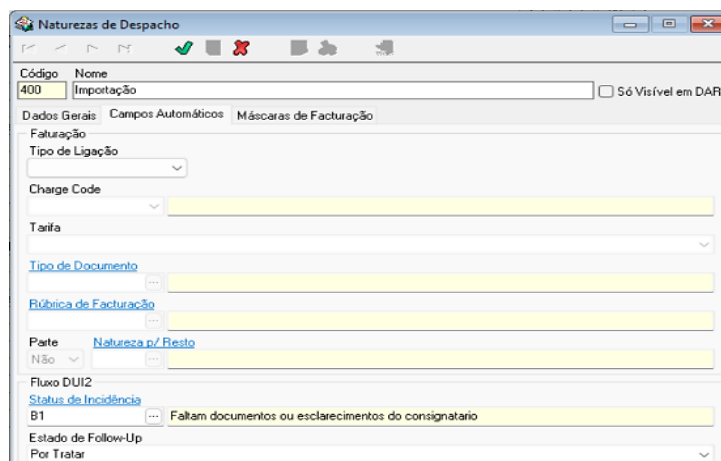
Naturezas de Despacho

Código Nome
400 Importação
Só Visível em DAR

Dados Gerais Campos Automáticos Máscaras de Facturação

Faturação
Tipo de Ligação

Charge Code

Tarifa

Tipo de Documento

Rúbrica de Facturação

Parte Natureza p/ Resto
Não

Fluxo DUI2
Status de Incidência
B1 Faltam documentos ou esclarecimentos do consignatario
Estado de Follow-Up
Por Tratar